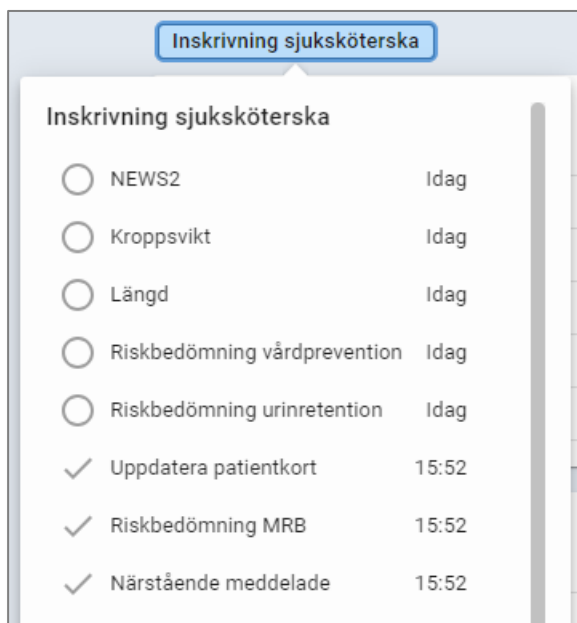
Inskrivning sjuksköterska

Inskrivning sjuksköterska

NEWS2 Idag

Kroppsvikt Idag

Längd Idag

Riskbedömning vårdprevention Idag

Riskbedömning urinretention Idag

Uppdatera patientkort 15:52

Riskbedömning MRB 15:52

Närstående meddelade 15:52